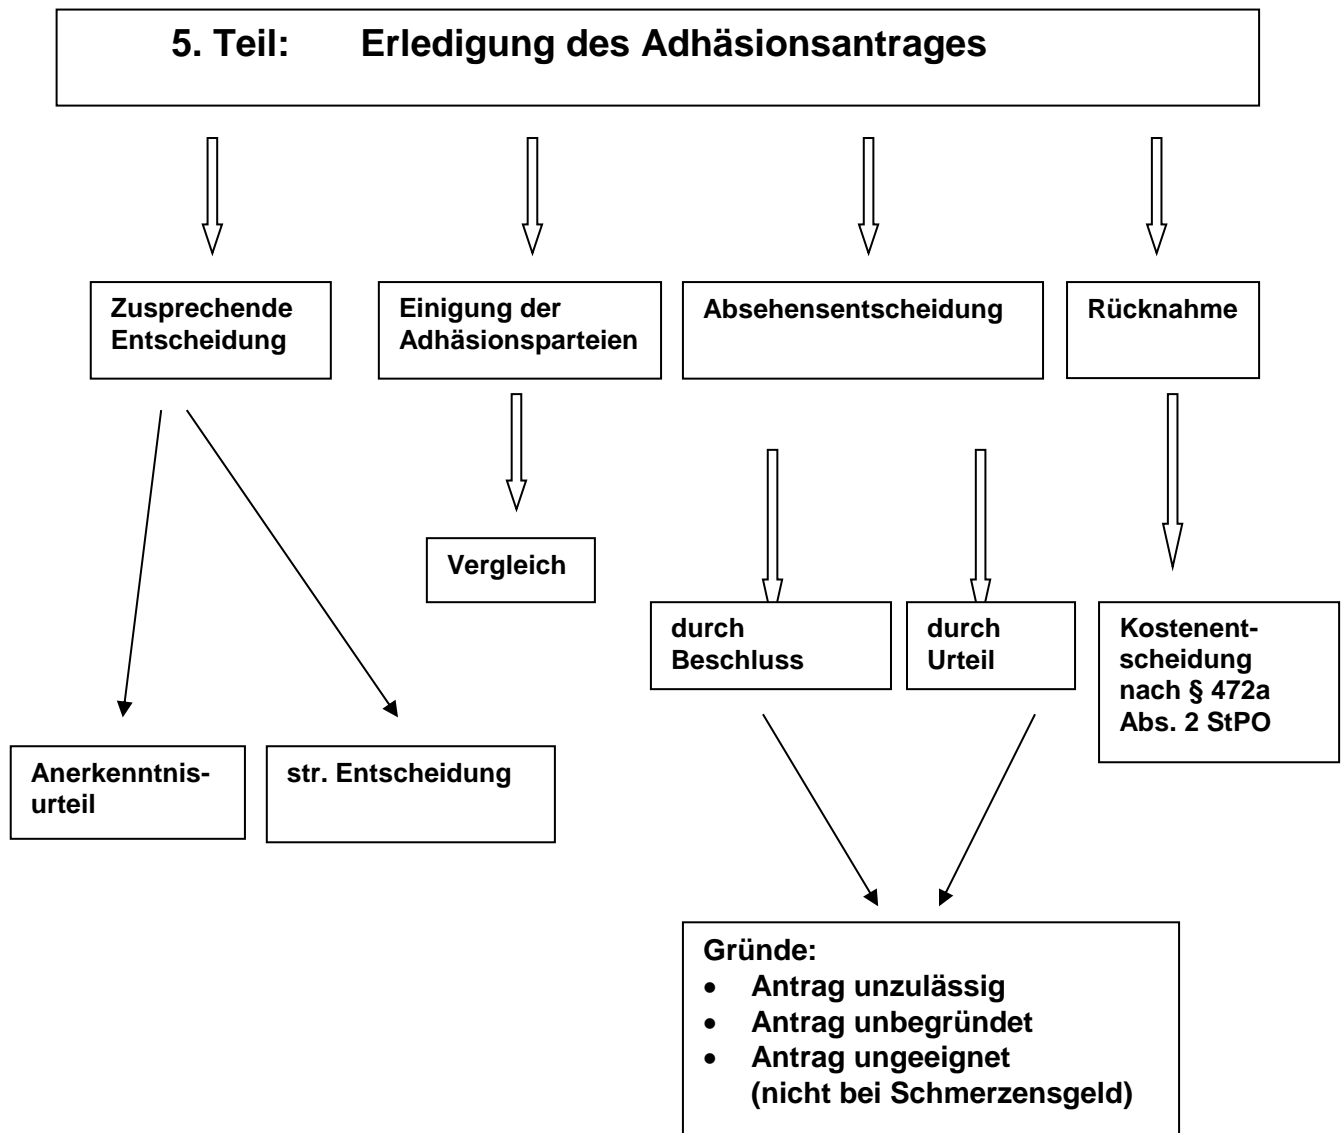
5. Teil: Erledigung des Adhäsionsantrages

Zusprechende Entscheidung

Einigung der Adhäsionsparteien

Absehensentscheidung

Rücknahme

Vergleich

durch Beschluss

durch Urteil

Kostenentscheidung nach § 472a Abs. 2 StPO

Anerkenntnisurteil

str. Entscheidung

Gründe:
- Antrag unzulässig
- Antrag unbegründet
- Antrag ungeeignet (nicht bei Schmerzensgeld)